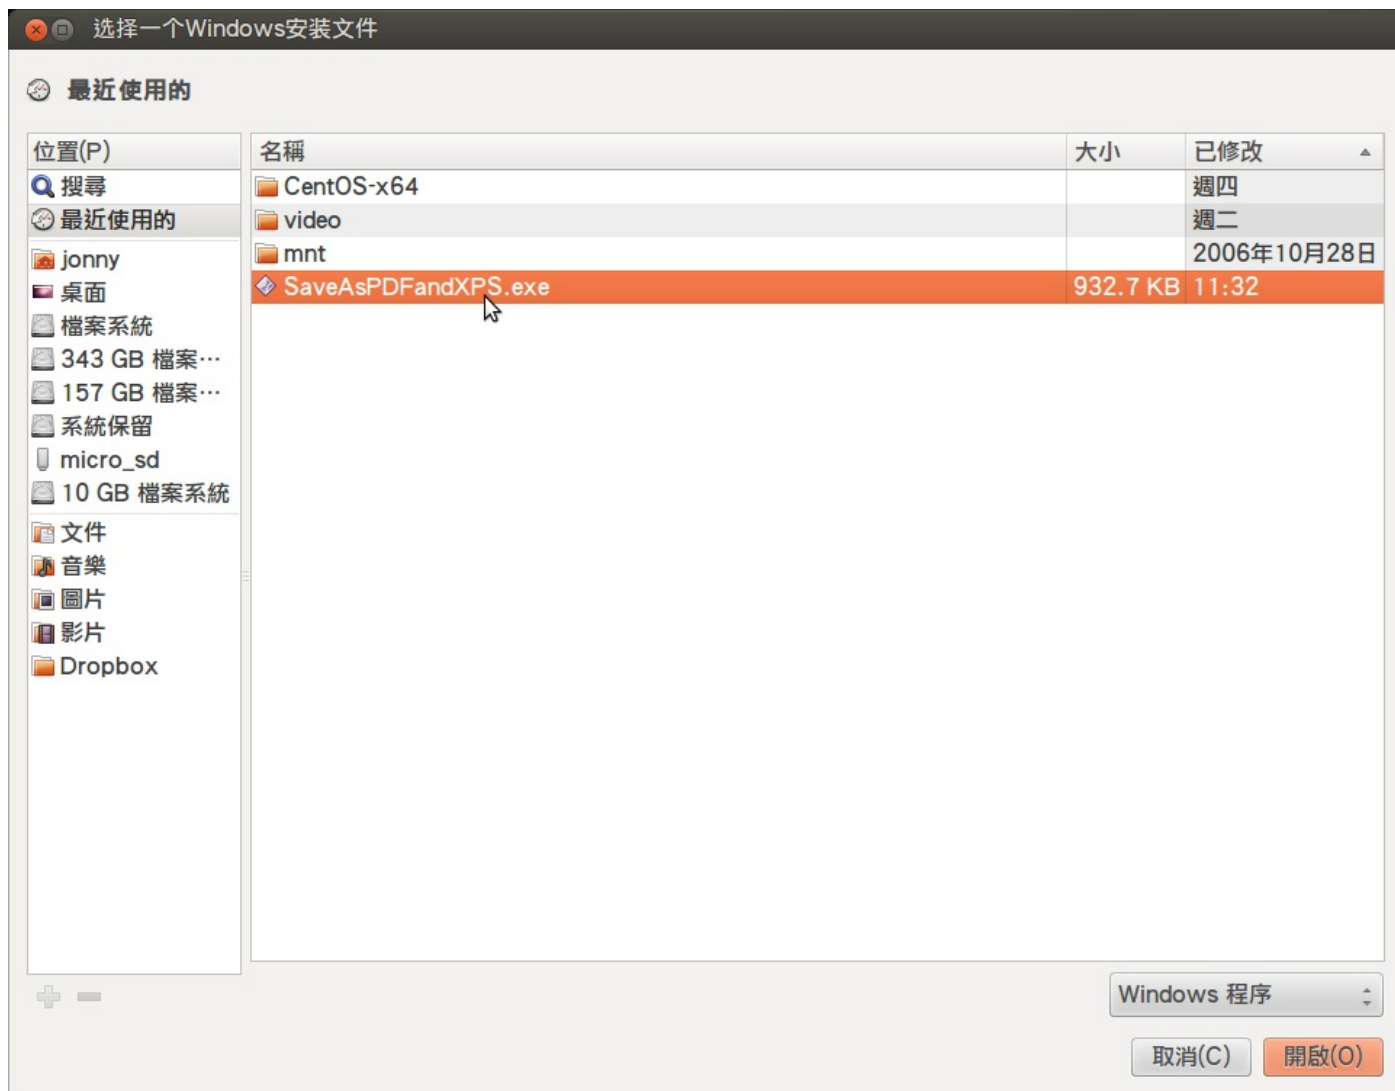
选择一个Windows安装文件

最近使用的

| 位置(P) |
|---|
| 搜尋 |
| 最近使用的 |
| jonny |
| 桌面 |
| 檔案系統 |
| 343 GB 檔案… |
| 157 GB 檔案… |
| 系統保留 |
| micro_sd |
| 10 GB 檔案系統 |
| 文件 |
| 音樂 |
| 圖片 |
| 影片 |
| Dropbox |

| 名稱 | 大小 | 已修改 |
|---|---|---|
| CentOS-x64 | | 週四 |
| video | | 週二 |
| mnt | | 2006年10月28日 |
| SaveAsPDFandXPS.exe | 932.7 KB | 11:32 |

Windows 程序

取消(C)
開啟(O)